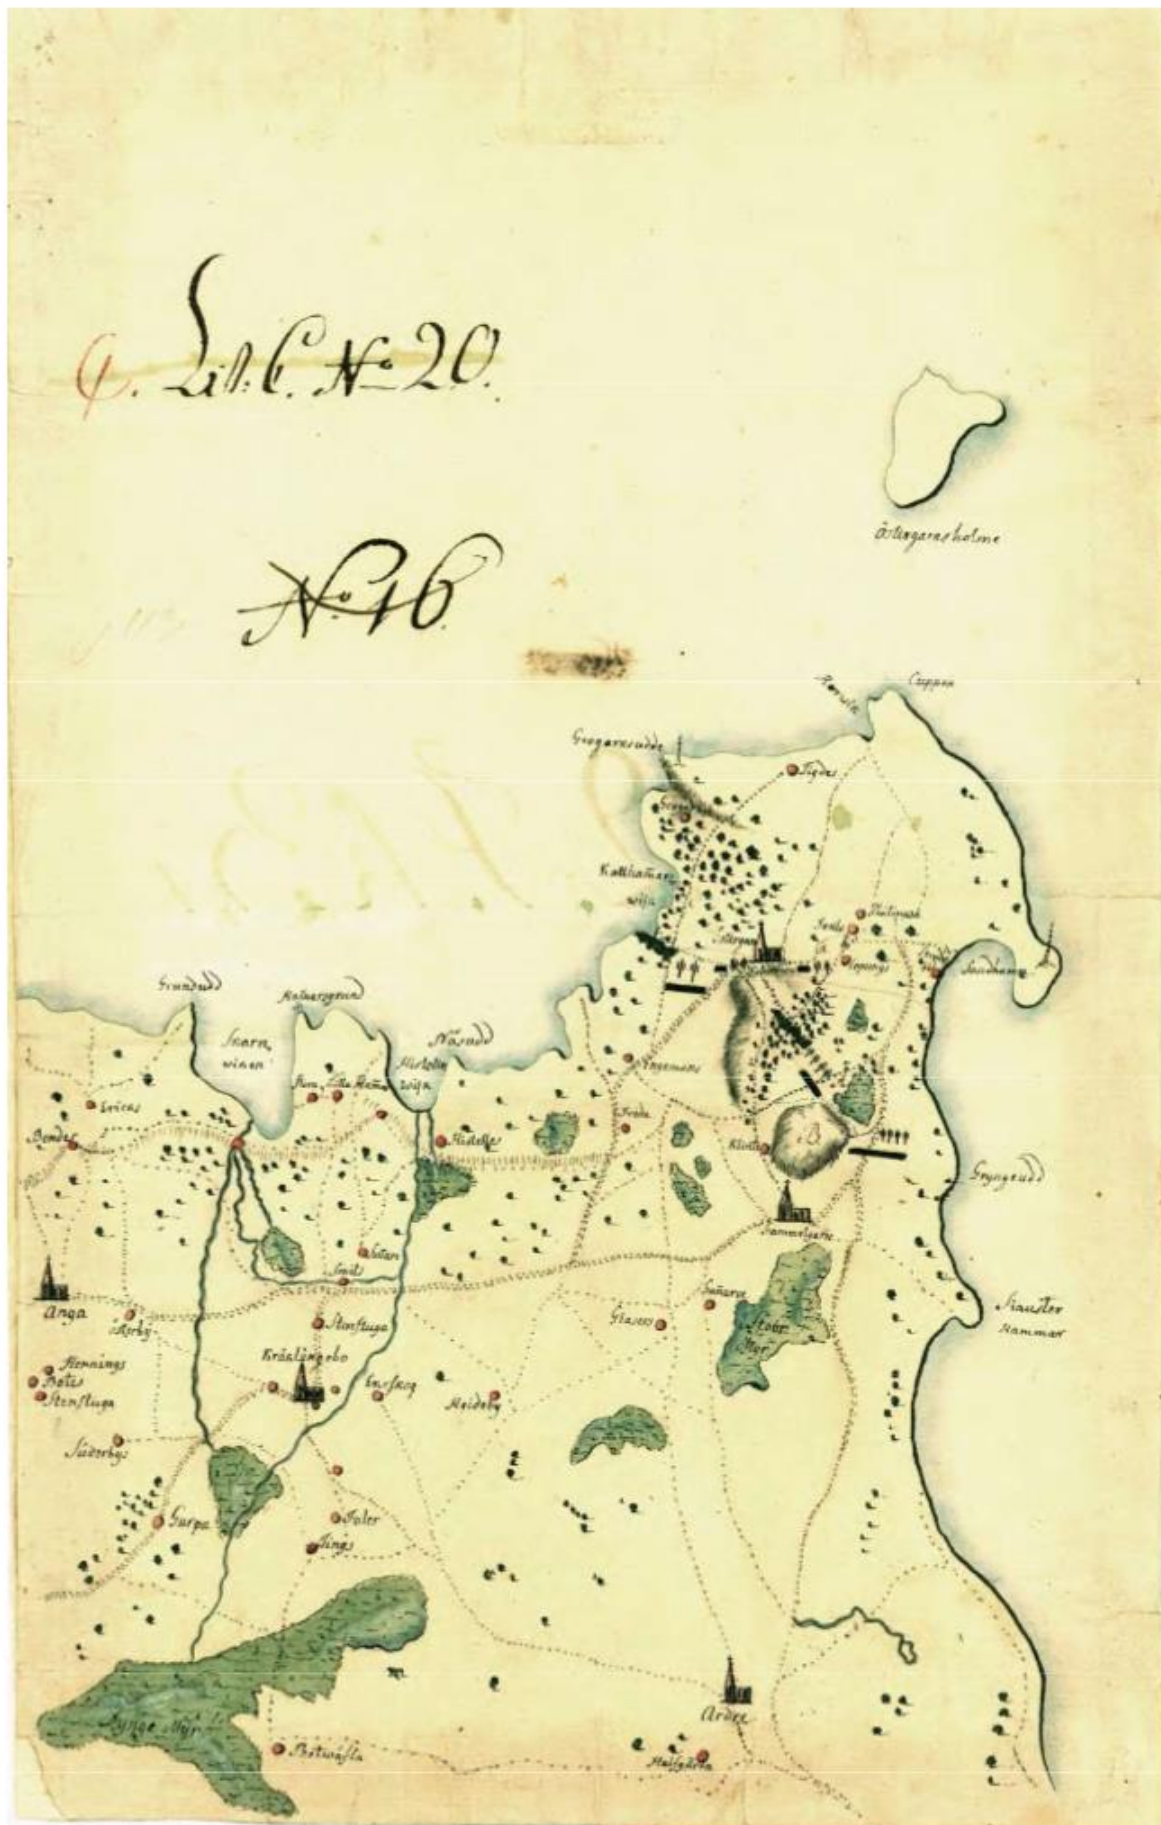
G. Litt. C. N: 20.

N: 46

Östergarns holme

Grogarnsudde

Tigas

Kattham̄ars wijk

Östergarn

Phillippsh

Sandhamn

Grundudd

Kalwarsgrund

Snarn wiken

Näsudde

Mickelle wijk

Sniwas

Bendes

Sudelle

Frieda

Vogemans

Klints

Gryngeudd

Gammelgarn

Anga

Smiss

Stenstuga

Kräklingebo

Glasers

Sunarve

Stoor Myr

Slaustor Hammar

Hemmings

Botes

Stenstuga

Södergs

Gurpa

Juler

Hings

Heideby

Ardre

Botwalls

Hallgården

Lingse Myr